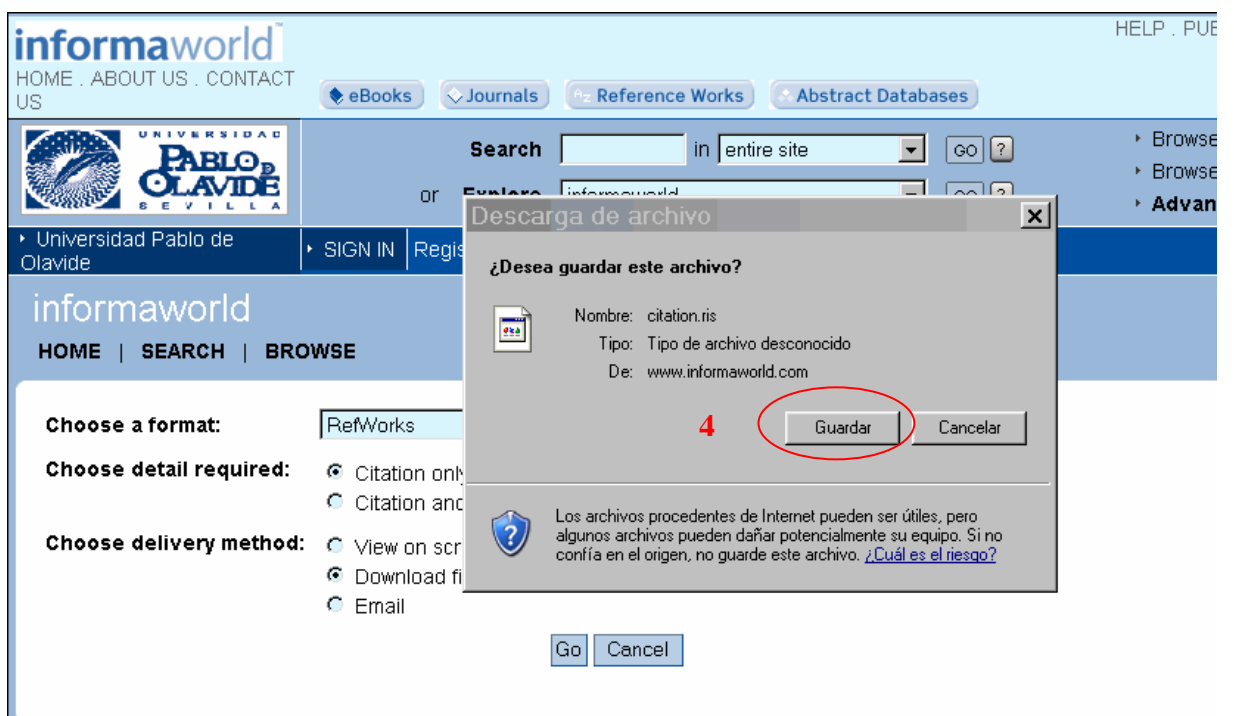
informaworld™
HOME . ABOUT US . CONTACT US

HELP . PUB

eBooks Journals Reference Works Abstract Databases

UNIVERSIDAD PABLO DE OLAVIDE SEVILLA

Search [ ] in entire site GO ?
or Explore informaworld GO ?

Browse
Browse
Advan

Universidad Pablo de Olavide
SIGN IN Regis

informaworld
HOME | SEARCH | BROWSE

Choose a format: RefWorks
Choose detail required: Citation only
Citation and
Choose delivery method: View on scr
Download fi
Email

Go Cancel

Descarga de archivo

¿Desea guardar este archivo?

Nombre: citation.ris
Tipo: Tipo de archivo desconocido
De: www.informaworld.com

4

Guardar Cancelar

Los archivos procedentes de Internet pueden ser útiles, pero algunos archivos pueden dañar potencialmente su equipo. Si no confía en el origen, no guarde este archivo. ¿Cuál es el riesgo?